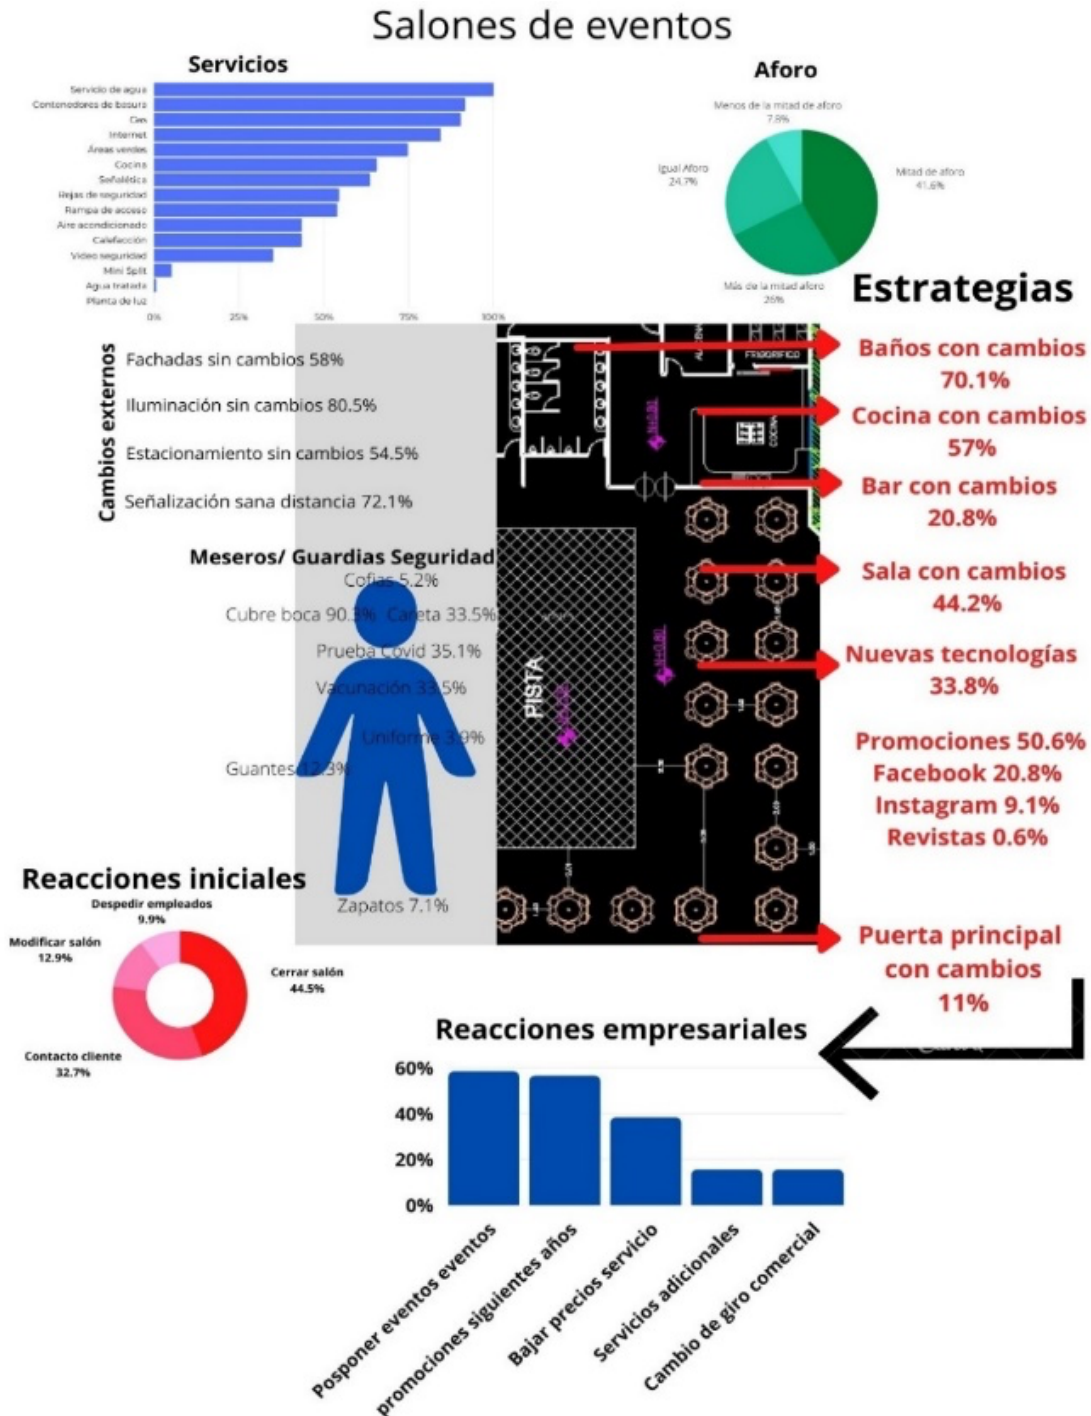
Salones de eventos

Servicios

Servicio de agua
Contenedores de basura
Gas
Internet
Áreas verdes
Cocina
Señalética
Rejas de seguridad
Rampa de acceso
Aire acondicionado
Calefacción
Video seguridad
Mini Split
Agua tratada
Planta de luz

0% 25% 50% 75% 100%

Aforo

Menos de la mitad de aforo 7.8%
Igual Aforo 24.7%
Mitad de aforo 41.6%
Más de la mitad aforo 26%

Estrategias

Cambios externos
Fachadas sin cambios 58%
Iluminación sin cambios 80.5%
Estacionamiento sin cambios 54.5%
Señalización sana distancia 72.1%

FRIGORIFICO
COCINA
PISTA

Baños con cambios 70.1%
Cocina con cambios 57%
Bar con cambios 20.8%
Sala con cambios 44.2%
Nuevas tecnologías 33.8%
Promociones 50.6%
Facebook 20.8%
Instagram 9.1%
Revistas 0.6%
Puerta principal con cambios 11%

Meseros/ Guardias Seguridad
Cofias 5.2%
Cubre boca 90.3%
Careta 33.5%
Prueba Covid 35.1%
Vacunación 33.5%
Uniforme 3.9%
Guantes 12.3%
Zapatos 7.1%

Reacciones iniciales
Despedir empleados 9.9%
Modificar salón 12.9%
Cerrar salón 44.5%
Contacto cliente 32.7%

Reacciones empresariales
60%
40%
20%
0%
Posponer eventos eventos
promociones siguientes años
Bajar precios servicio
Servicios adicionales
Cambio de giro comercial